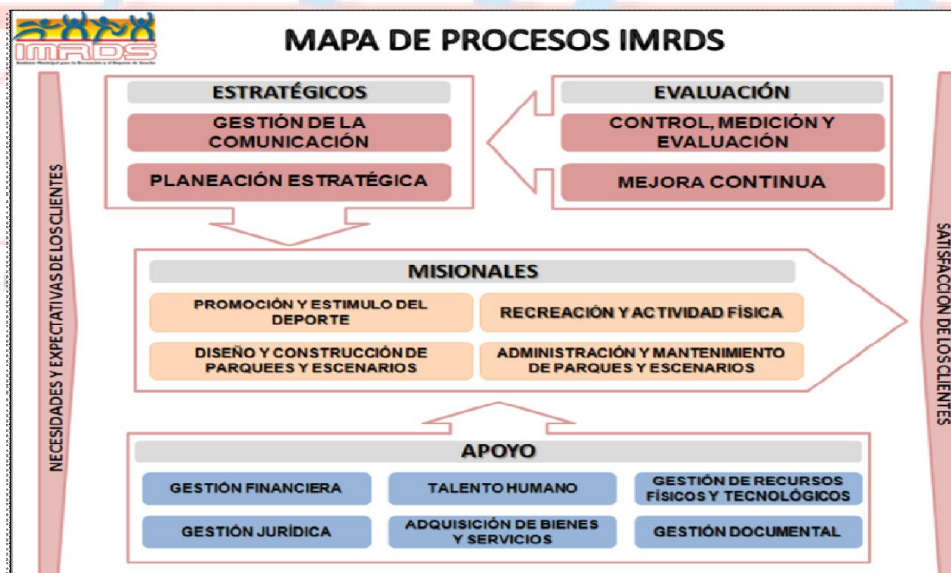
IMRDS
Instituto Municipal para la Recreación y el Deporte de Soacha

MAPA DE PROCESOS IMRDS

NECESIDADES Y EXPECTATIVAS DE LOS CLIENTES

ESTRATÉGICOS
GESTIÓN DE LA COMUNICACIÓN
PLANEACIÓN ESTRATÉGICA

EVALUACIÓN
CONTROL, MEDICIÓN Y EVALUACIÓN
MEJORA CONTINUA

MISIONALES
PROMOCIÓN Y ESTIMULO DEL DEPORTE
RECREACIÓN Y ACTIVIDAD FÍSICA
DISEÑO Y CONSTRUCCIÓN DE PARQUEES Y ESCENARIOS
ADMINISTRACIÓN Y MANTENIMIENTO DE PARQUES Y ESCENARIOS

APOYO
GESTIÓN FINANCIERA
TALENTO HUMANO
GESTIÓN DE RECURSOS FÍSICOS Y TECNOLÓGICOS
GESTIÓN JURÍDICA
ADQUISICIÓN DE BIENES Y SERVICIOS
GESTIÓN DOCUMENTAL

SATISFACCIÓN DE LOS CLIENTES